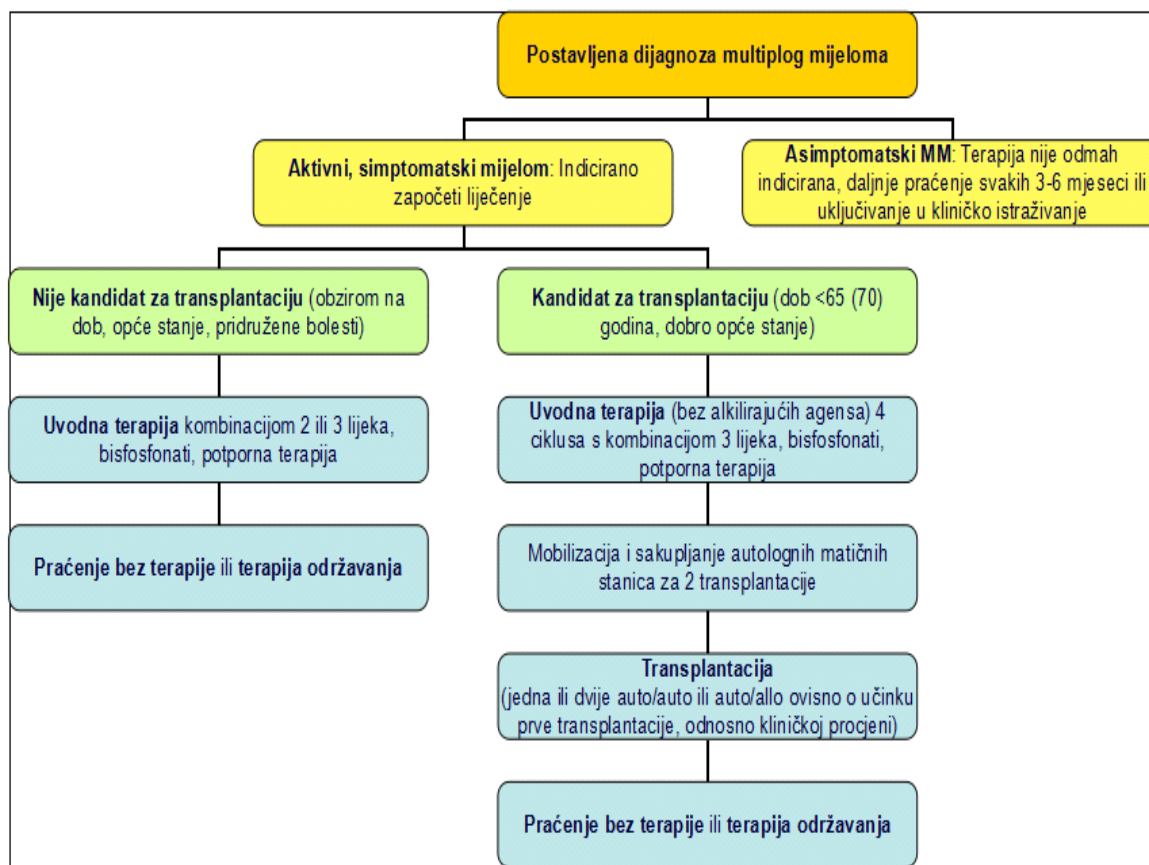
Postavljena dijagnoza multiplog mijeloma

Aktivni, simptomatski mijelom: Indicirano započeti liječenje

Asimptomatski MM: Terapija nije odmah indicirana, daljnje praćenje svakih 3-6 mjeseci ili uključivanje u kliničko istraživanje

Nije kandidat za transplantaciju (obzirom na dob, opće stanje, pridružene bolesti)

Uvodna terapija kombinacijom 2 ili 3 lijeka, bisfosfonati, potporna terapija

Praćenje bez terapije ili terapija održavanja

Kandidat za transplantaciju (dob <65 (70) godina, dobro opće stanje)

Uvodna terapija (bez alkilirajućih agensa) 4 ciklusa s kombinacijom 3 lijeka, bisfosfonati, potporna terapija

Mobilizacija i sakupljanje autolognih matičnih stanica za 2 transplantacije

Transplantacija
(jedna ili dvije auto/auto ili auto/allo ovisno o učinku prve transplantacije, odnosno kliničkoj procjeni)

Praćenje bez terapije ili terapija održavanja